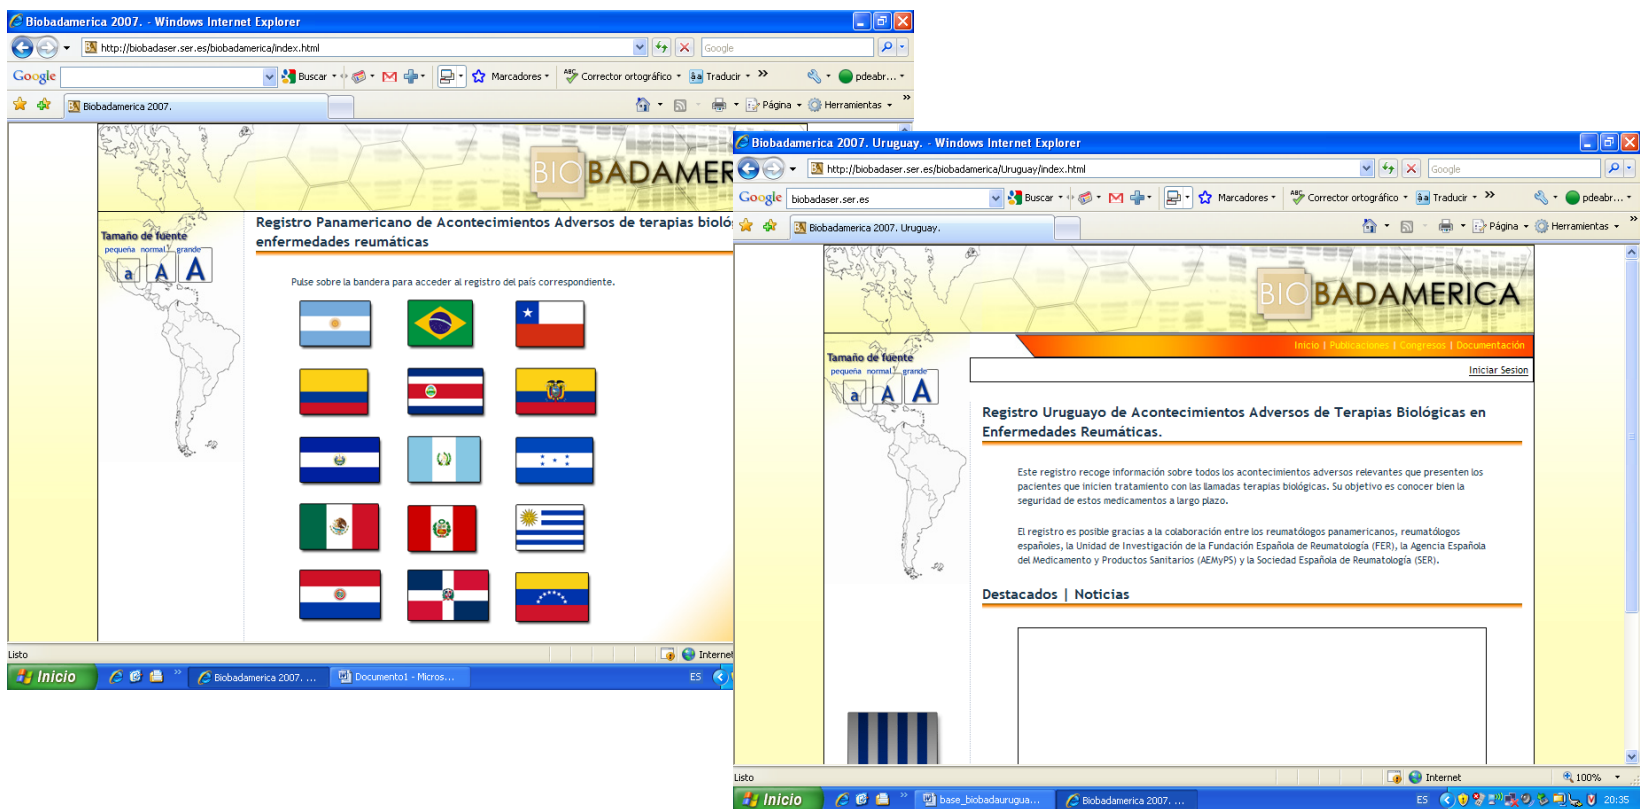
Biobadamerica 2007. - Windows Internet Explorer
http://biobadaser.ser.es/biobadamerica/index.html
Google
Google
Buscar
Marcadores
Corrector ortográfico
Traducir
pdeabr...
Biobadamerica 2007.
Página
Herramientas

BIOBADAMER

Tamaño de fuente
pequeña normal grande
a A A

Registro Panamericano de Acontecimientos Adversos de terapias bioló enfermedades reumáticas

Pulse sobre la bandera para acceder al registro del país correspondiente.

Listo
Internet
Inicio
Biobadamerica 2007. ...
Documento1 - Micros...
ES

Biobadamerica 2007. Uruguay. - Windows Internet Explorer
http://biobadaser.ser.es/biobadamerica/Uruguay/index.html
Google
Google
biobadaser.ser.es
Buscar
Marcadores
Corrector ortográfico
Traducir
pdeabr...
Biobadamerica 2007. Uruguay.
Página
Herramientas

BIOBADAMERICA

Inicio | Publicaciones | Congresos | Documentación
Iniciar Sesion

Tamaño de fuente
pequeña normal grande
a A A

Registro Uruguayo de Acontecimientos Adversos de Terapias Biológicas en Enfermedades Reumáticas.

Este registro recoge información sobre todos los acontecimientos adversos relevantes que presenten los pacientes que inicien tratamiento con las llamadas terapias biológicas. Su objetivo es conocer bien la seguridad de estos medicamentos a largo plazo.

El registro es posible gracias a la colaboración entre los reumatólogos panamericanos, reumatólogos españoles, la Unidad de Investigación de la Fundación Española de Reumatología (FER), la Agencia Española del Medicamento y Productos Sanitarios (AEMyPS) y la Sociedad Española de Reumatología (SER).

Destacados | Noticias

Listo
Internet
100%
Inicio
base_biobadaurugua...
Biobadamerica 2007. ...
ES
20:35